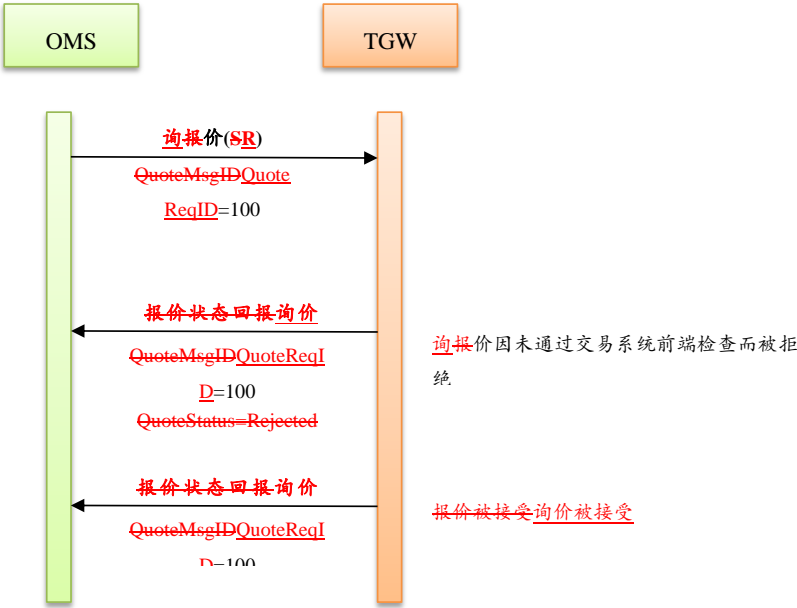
OMS

TGW

询报价(SR)

QuoteMsgIDQuoteReqID=100

报价状态回报询价

QuoteMsgIDQuoteReqID=100

QuoteStatus=Rejected

询报价因未通过交易系统前端检查而被拒绝

报价状态回报询价

QuoteMsgIDQuoteReqID=100

报价被接受询价被接受